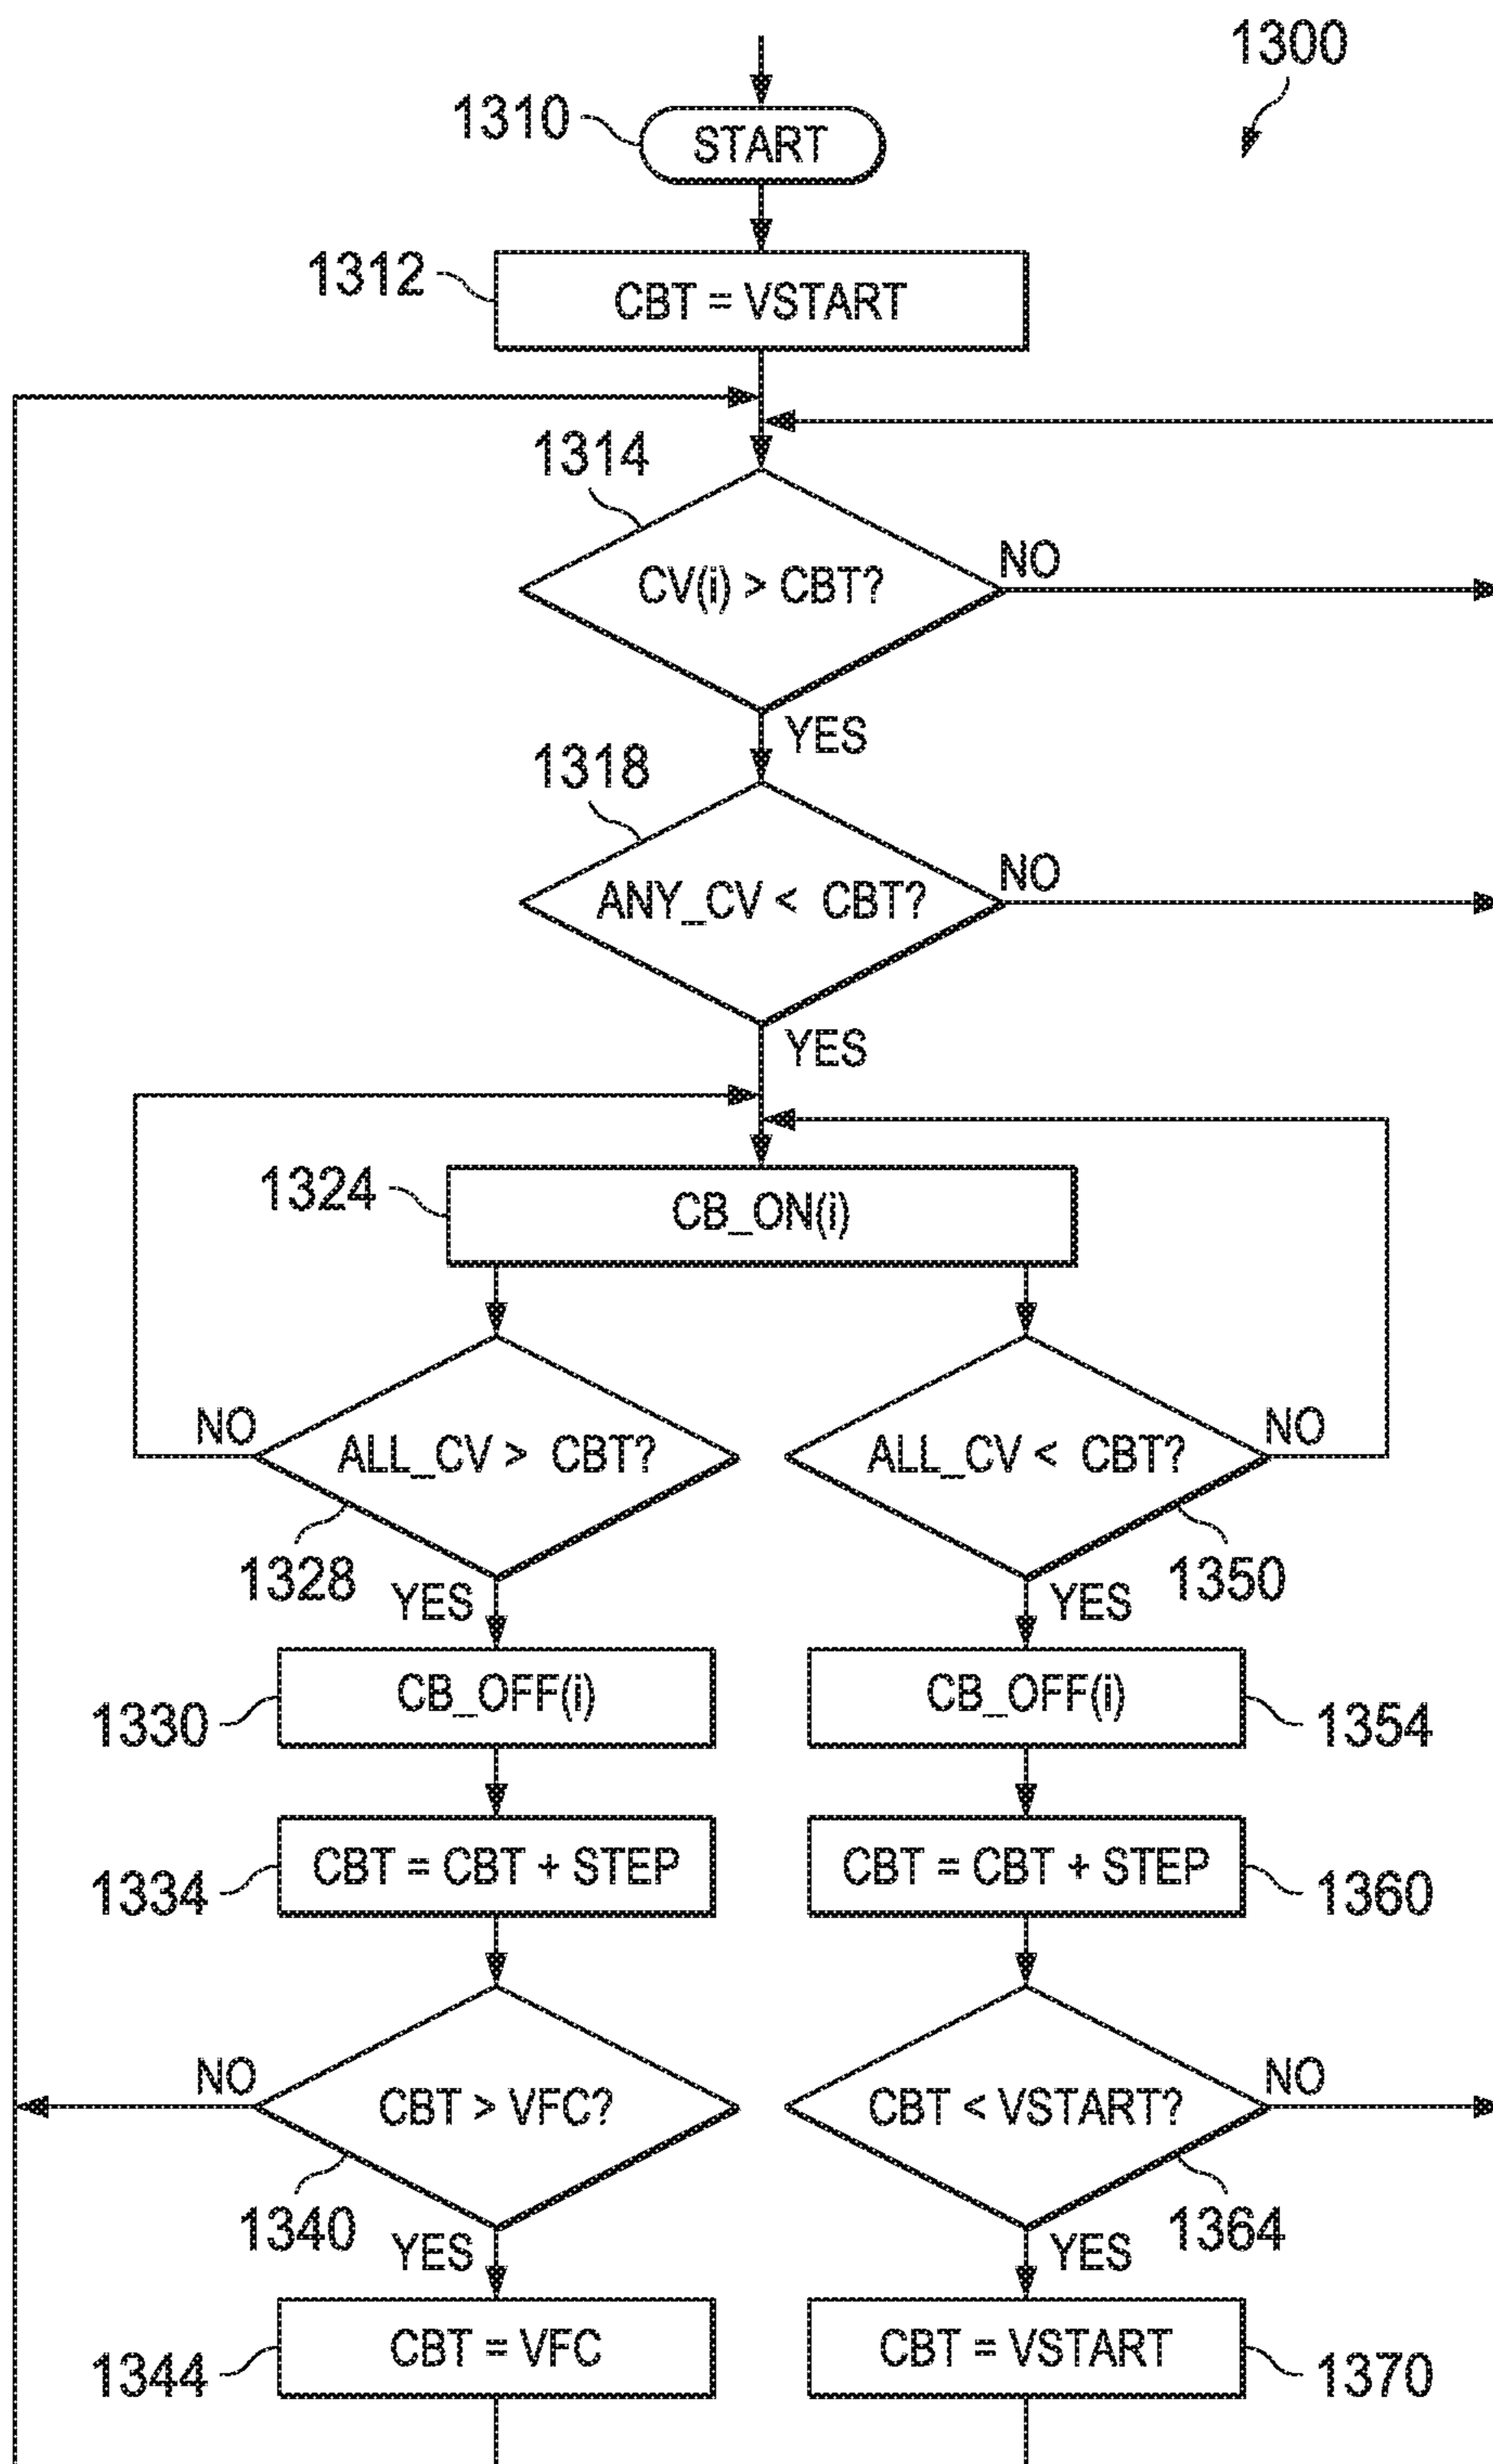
1300

1310
START

1312
CBT = VSTART

1314
CV(i) > CBT?
NO
YES

1318
ANY_CV < CBT?
NO
YES

1324
CB_ON(i)

NO
ALL_CV > CBT?
1328
YES

ALL_CV < CBT?
NO
YES
1350

1330
CB_OFF(i)

CB_OFF(i)
1354

1334
CBT = CBT + STEP

CBT = CBT + STEP
1360

NO
CBT > VFC?
1340
YES

CBT < VSTART?
NO
YES
1364

1344
CBT = VFC

CBT = VSTART
1370